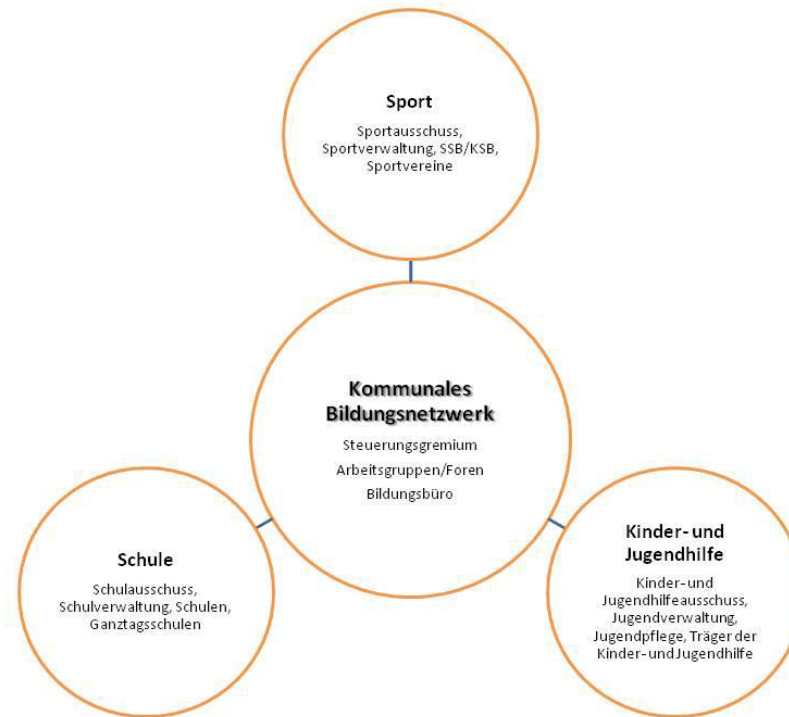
Sport

Sportausschuss, Sportverwaltung, SSB/KSB, Sportvereine

Kommunales Bildungsnetzwerk

Steuerungsgremium

Arbeitsgruppen/Foren

Bildungsbüro

Schule

Schulausschuss, Schulverwaltung, Schulen, Ganztagsschulen

Kinder- und Jugendhilfe

Kinder-und Jugendhilfeausschuss, Jugendverwaltung, Jugendpflege, Träger der Kinder-undJugendhilfe